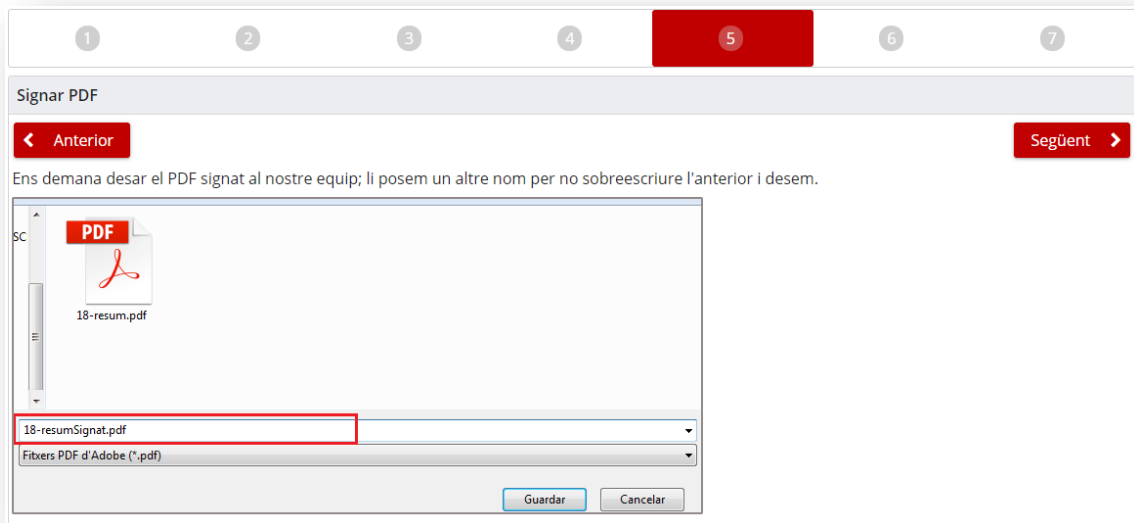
1 2 3 4 5 6 7

Signar PDF

Anterior

Següent

Ens demana desar el PDF signat al nostre equip; li posem un altre nom per no sobreescriure l'anterior i desem.

SC

PDF

18-resum.pdf

18-resumSignat.pdf

Fitxers PDF d'Adobe (*.pdf)

Guardar

Cancelar